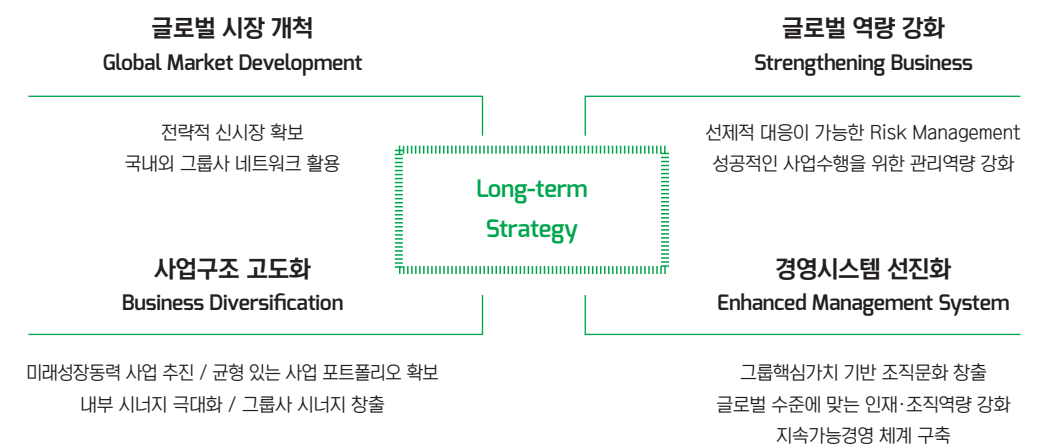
글로벌 시장 개척
Global Market Development

전략적 신시장 확보
국내외 그룹사 네트워크 활용

글로벌 역량 강화
Strengthening Business

선제적 대응이 가능한 Risk Management
성공적인 사업수행을 위한 관리역량 강화

Long-term Strategy

사업구조 고도화
Business Diversification

미래성장동력 사업 추진 / 균형 있는 사업 포트폴리오 확보
내부 시너지 극대화 / 그룹사 시너지 창출

경영시스템 선진화
Enhanced Management System

그룹핵심가치 기반 조직문화 창출
글로벌 수준에 맞는 인재·조직역량 강화
지속가능경영 체계 구축